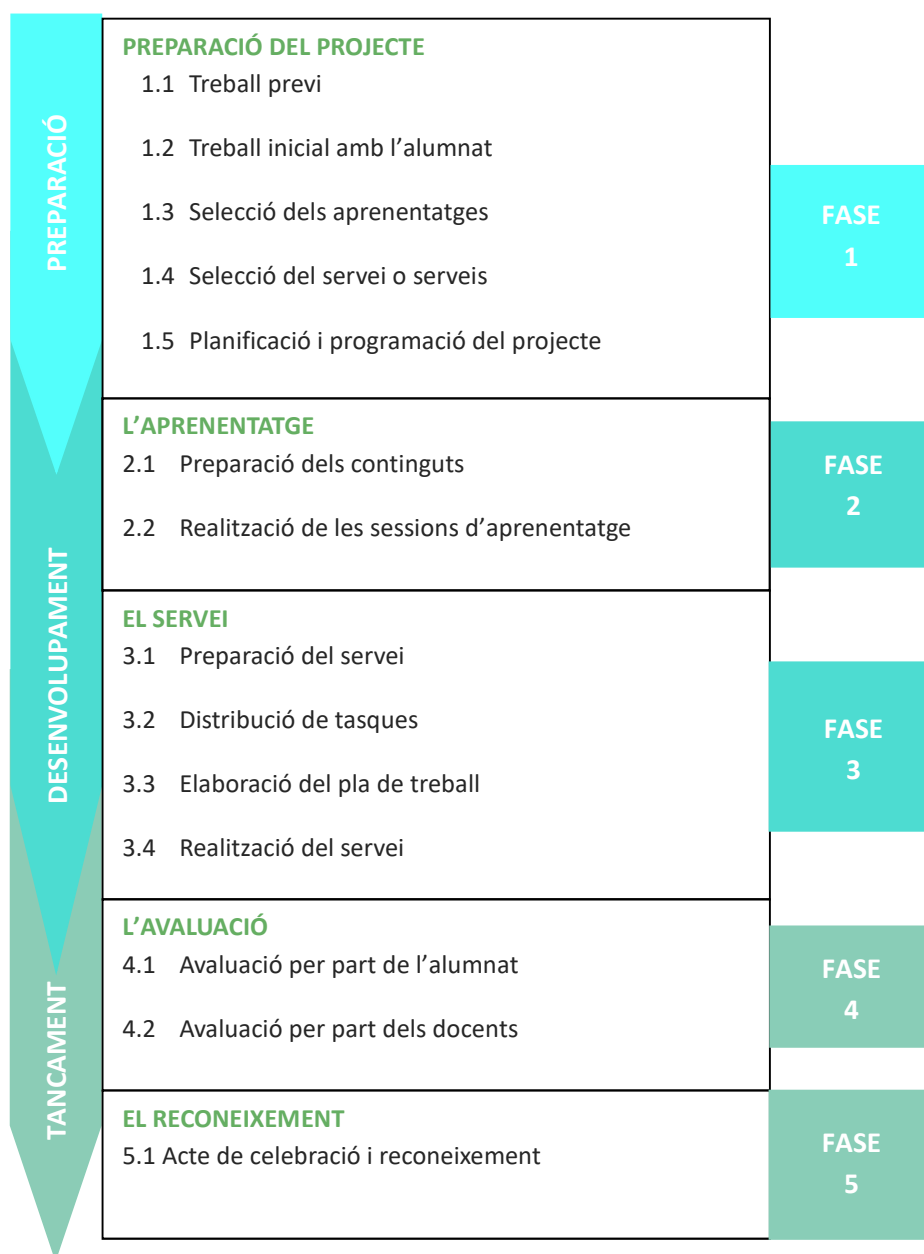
PREPARACIÓ

PREPARACIÓ DEL PROJECTE
1.1 Treball previ
1.2 Treball inicial amb l'alumnat
1.3 Selecció dels aprenentatges
1.4 Selecció del servei o serveis
1.5 Planificació i programació del projecte

FASE 1

DESENVOLUPAMENT

L'APRENENTATGE
2.1 Preparació dels continguts
2.2 Realització de les sessions d'aprenentatge

FASE 2

EL SERVEI
3.1 Preparació del servei
3.2 Distribució de tasques
3.3 Elaboració del pla de treball
3.4 Realització del servei

FASE 3

TANCAMENT

L'AVALUACIÓ
4.1 Avaluació per part de l'alumnat
4.2 Avaluació per part dels docents

FASE 4

EL RECONEIXEMENT
5.1 Acte de celebració i reconeixement

FASE 5